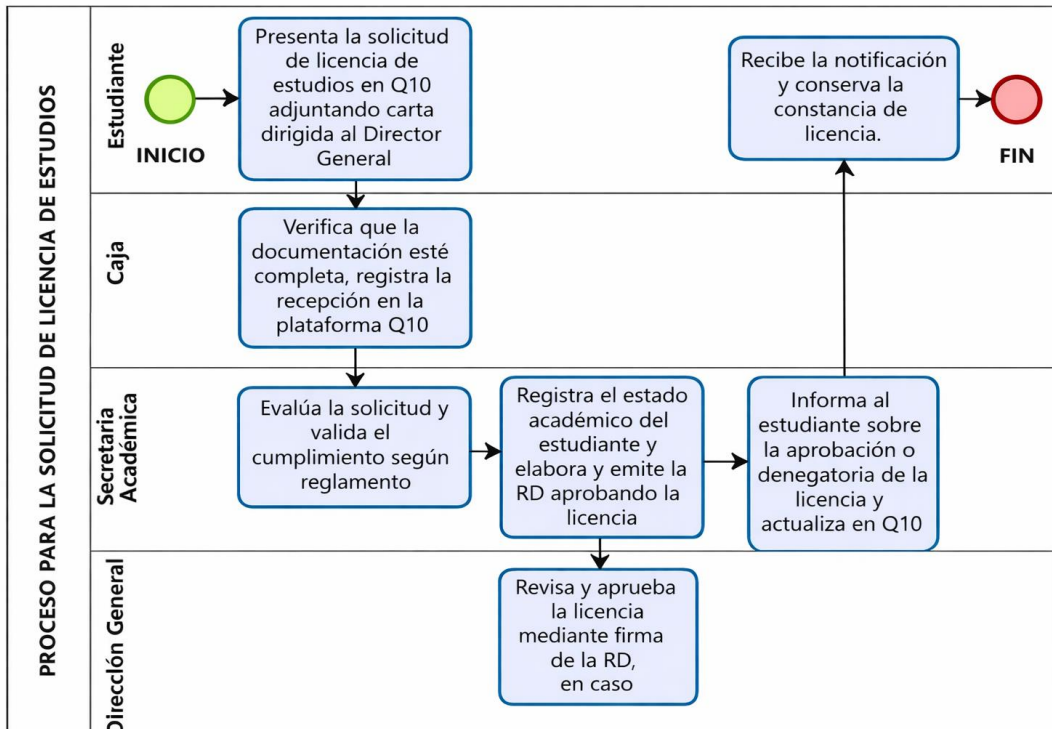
PROCESO PARA LA SOLICITUD DE LICENCIA DE ESTUDIOS

Estudiante

INICIO

Presenta la solicitud de licencia de estudios en Q10 adjuntando carta dirigida al Director General

Recibe la notificación y conserva la constancia de licencia.

FIN

Caja

Verifica que la documentación esté completa, registra la recepción en la plataforma Q10

Secretaria Académica

Evalúa la solicitud y valida el cumplimiento según reglamento

Registra el estado académico del estudiante y elabora y emite la RD aprobando la licencia

Informa al estudiante sobre la aprobación o denegatoria de la licencia y actualiza en Q10

Dirección General

Revisa y aprueba la licencia mediante firma de la RD, en caso